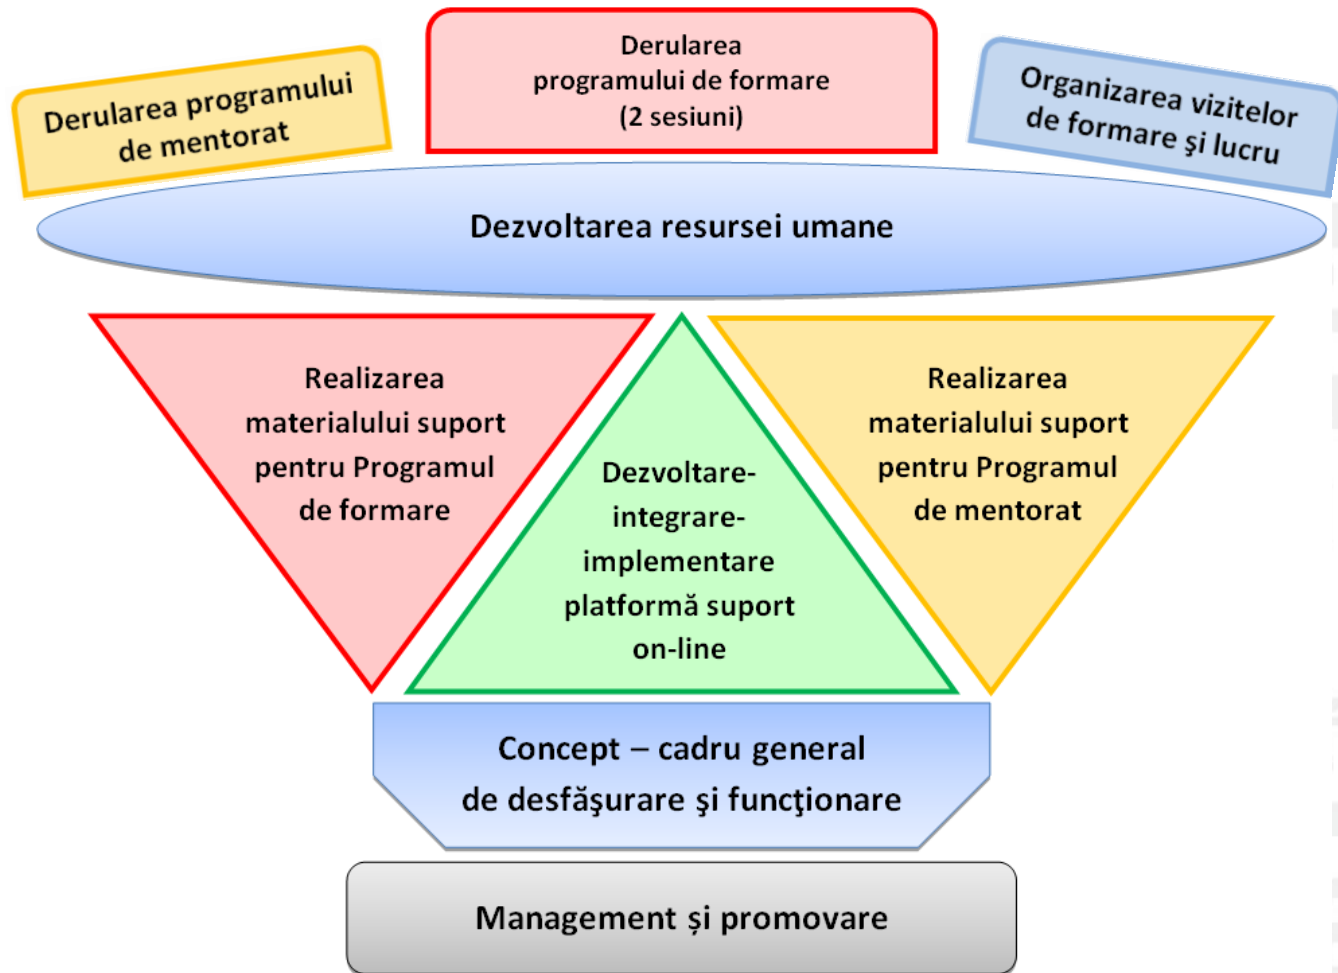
Derularea programului de mentorat

Derularea programului de formare (2 sesiuni)

Organizarea vizitelor de formare şi lucru

Dezvoltarea resursei umane

Realizarea materialului suport pentru Programul de formare

Dezvoltare-integrare-implementare platformă suport on-line

Realizarea materialului suport pentru Programul de mentorat

Concept – cadru general de desfăşurare şi funcţionare

Management și promovare